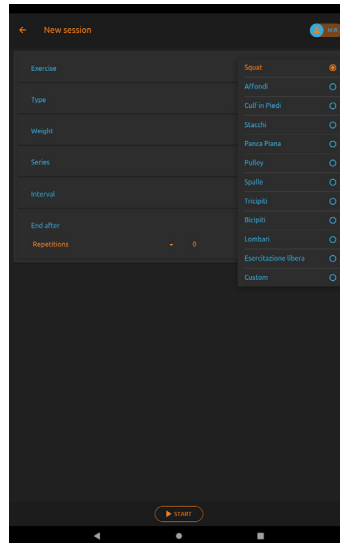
New session

M.R.

Exercise

Type

Weight

Series

Interval

End after

Repetitions - 0

Squat
Affondi
Cull' in Piedi
Stacchi
Panca Piana
Pulley
Spalle
Tricipiti
Bicipiti
Lombari
Esercitazione libera
Custom

START